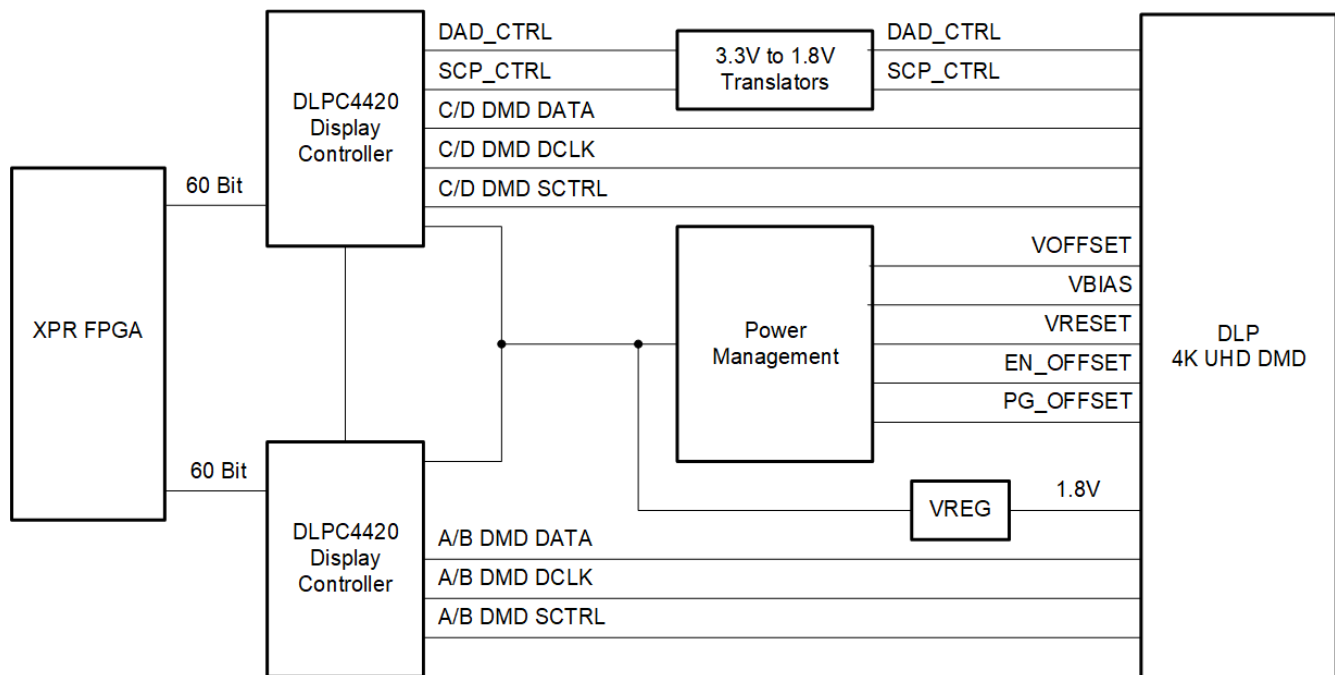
DLPC4420 Display Controller

DAD_CTRL

SCP_CTRL

C/D DMD DATA

C/D DMD DCLK

C/D DMD SCTRL

3.3V to 1.8V Translators

DAD_CTRL

SCP_CTRL

XPR FPGA

60 Bit

60 Bit

Power Management

VOFFSET

VBIAS

VRESET

EN_OFFSET

PG_OFFSET

DLP 4K UHD DMD

VREG

1.8V

DLPC4420 Display Controller

A/B DMD DATA

A/B DMD DCLK

A/B DMD SCTRL